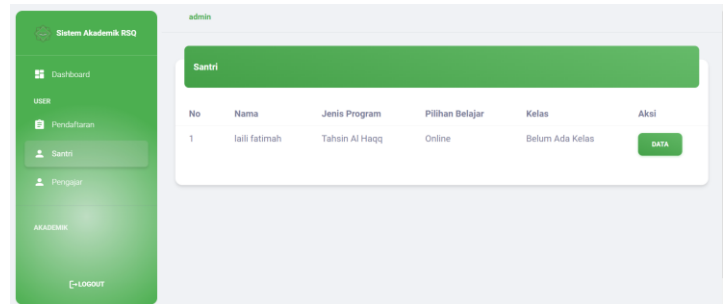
Sistem Akademik RSQ

Dashboard

USER

Pendaftaran

Santri

Pengajar

AKADEMIK

LOGOUT

admin

Santri

| No | Nama | Jenis Program | Pilihan Belajar | Kelas | Aksi |
|---|---|---|---|---|---|
| 1 | laili fatimah | Tahsin Al Haqq | Online | Belum Ada Kelas | DATA |